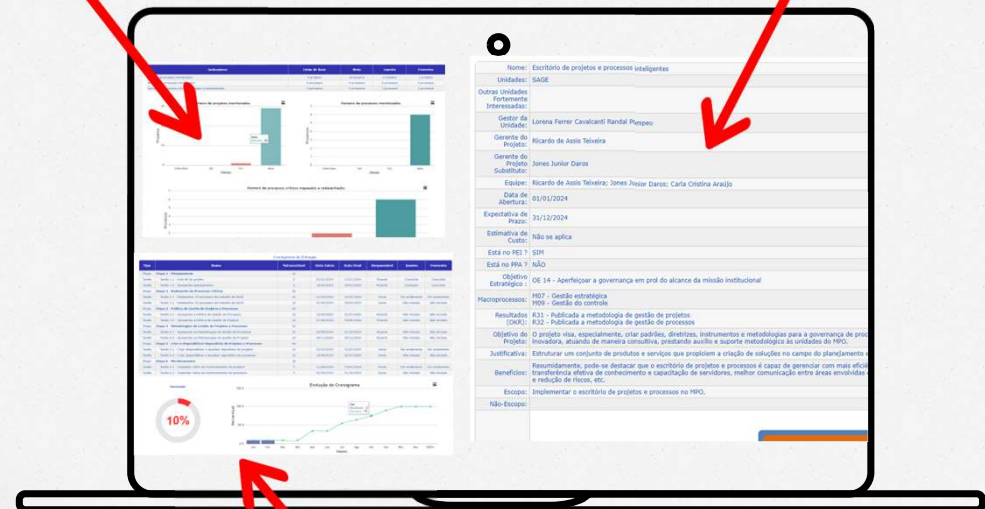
| Nome: | Escritório de projetos e processos inteligentes |
|---|---|
| Unidades: | SAGE |
| Outras Unidades Fortemente Interessadas: | |
| Gestor da Unidade: | Lorena Ferrer Cavalcanti Randal Pompeu |
| Gerente do Projeto: | Ricardo de Assis Teixeira |
| Gerente do Projeto Substituto: | Jones Junior Daros |
| Equipe: | Ricardo de Assis Teixeira; Jones Junior Daros; Carla Cristina Araújo |
| Data de Abertura: | 01/01/2024 |
| Expectativa de Prazo: | 31/12/2024 |
| Estimativa de Custo: | Não se aplica |
| Está no PEI ? | SIM |
| Está no PPA ? | NÃO |
| Objetivo Estratégico : | OE 14 - Aperfeiçoar a governança em prol do alcance da missão institucional |
| Macroprocessos: | M07 - Gestão estratégica M09 - Gestão do controle |
| Resultados (OKR): | R31 - Publicada a metodologia de gestão de projetos R32 - Publicada a metodologia de gestão de processos |
| Objetivo do Projeto: | O projeto visa, especialmente, criar padrões, diretrizes, instrumentos e metodologias para a governança de proc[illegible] inovadora, atuando de maneira consultiva, prestando auxílio e suporte metodológico às unidades do MPO. |
| Justificativa: | Estruturar um conjunto de produtos e serviços que propiciem a criação de soluções no campo do planejamento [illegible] |
| Benefícios: | Resumidamente, pode-se destacar que o escritório de projetos e processos é capaz de gerenciar com mais efici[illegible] transferência efetiva de conhecimento e capacitação de servidores, melhor comunicação entre áreas envolvidas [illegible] e redução de riscos, etc. |
| Escopo: | Implementar o escritório de projetos e processos no MPO. |
| Não-Escopo: | |

Evolução do Cronograma

10%